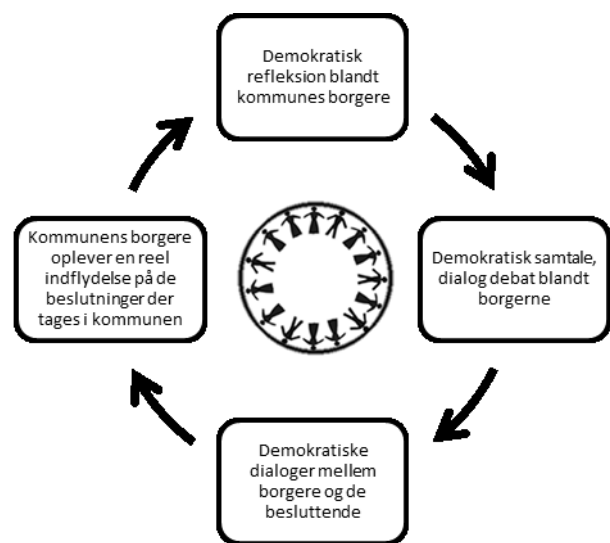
Demokratisk refleksion blandt kommunes borgere

Demokratisk samtale, dialog debat blandt borgerne

Demokratiske dialoger mellem borgere og de besluttende

Kommunens borgere oplever en reel indflydelse på de beslutninger der tages i kommunen